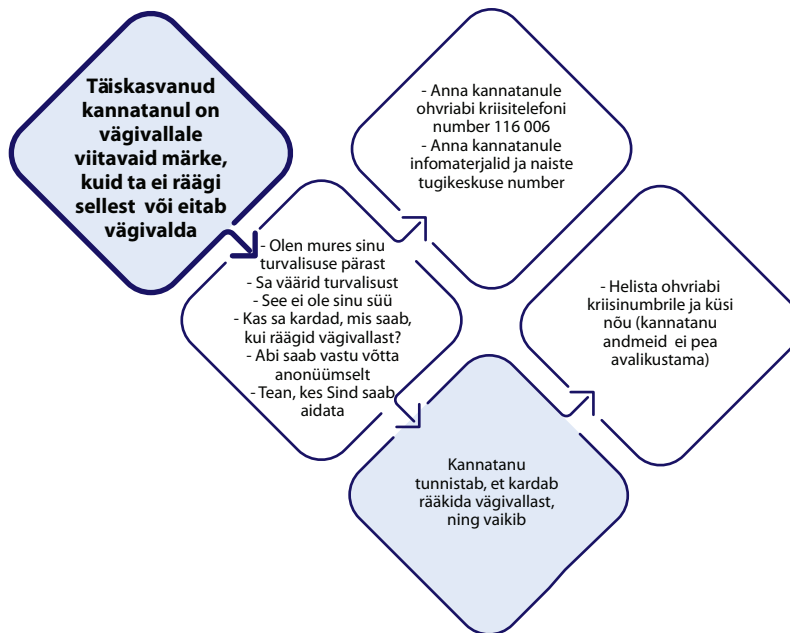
Täiskasvanud kannatanul on vägivallale viitavaid märke, kuid ta ei räägi sellest või eitab vägivalda

- Olen mures sinu turvalisuse pärast
- Sa väärid turvalisust
- See ei ole sinu süü
- Kas sa kardad, mis saab, kui räägid vägivallast?
- Abi saab vastu võtta anonüümselt
- Tean, kes Sind saab aidata

- Anna kannatanule ohvriabi kriisitelefoni number 116 006
- Anna kannatanule infomaterjalid ja naiste tugikeskuse number

Kannatanu tunnistab, et kardab rääkida vägivallast, ning vaikib

- Helista ohvriabi kriisinumbrile ja küsi nõu (kannatanu andmeid ei pea avalikustama)